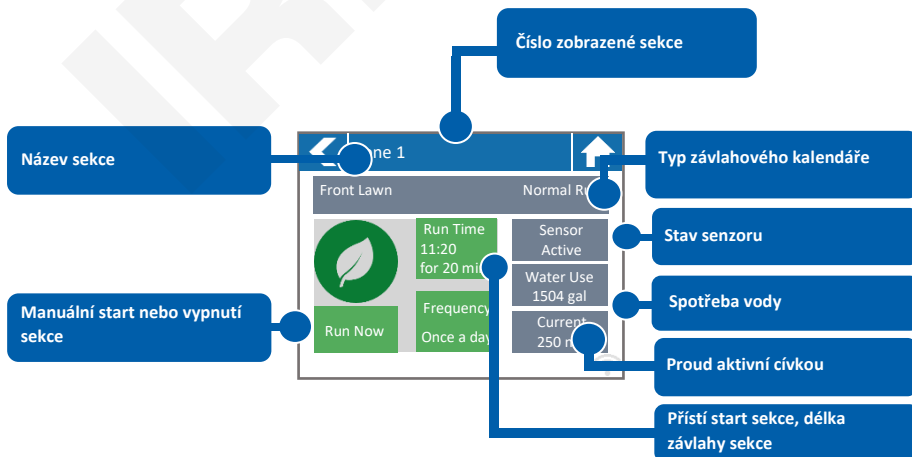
Číslo zobrazené sekce

Název sekce

ne 1

Typ závlahového kalendáře

Front Lawn

Normal R

Run Time
11:20
for 20 mi

Sensor
Active

Stav senzoru

Water Use
1504 gal

Spotřeba vody

Manuální start nebo vypnutí sekce

Run Now

Frequency
Once a day

Current
250 m

Proud aktivní cívkou

Příští start sekce, délka závlahy sekce